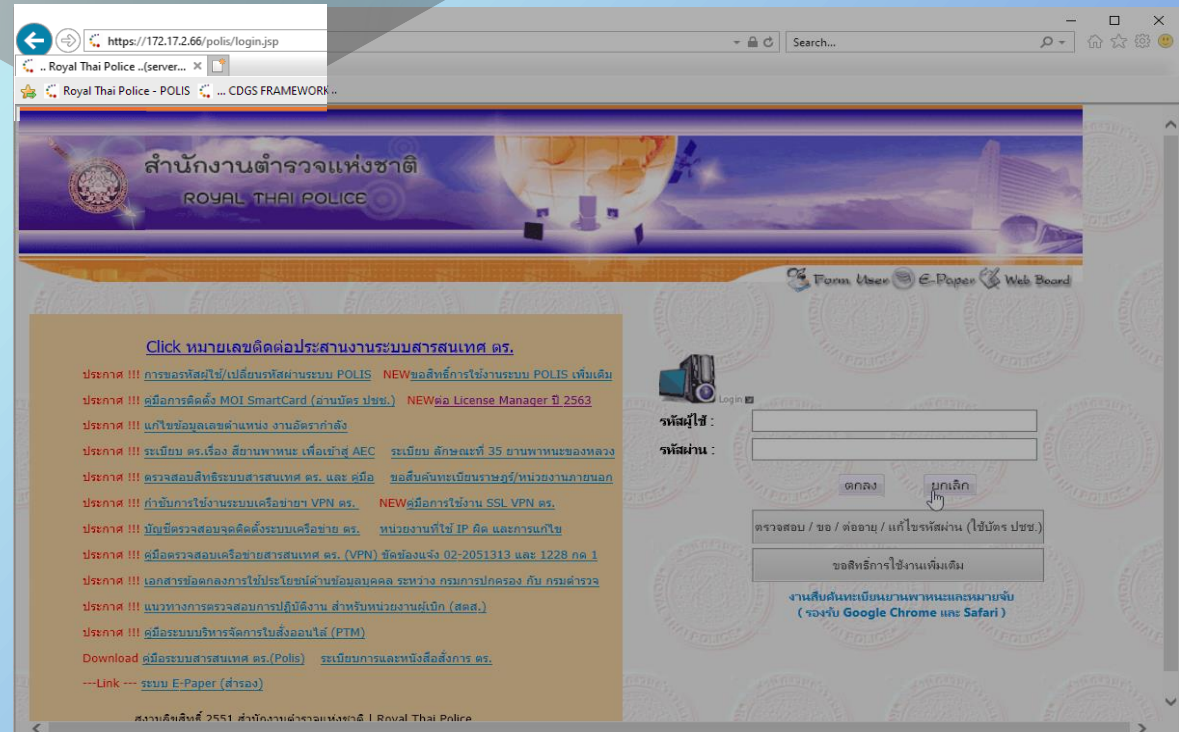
https://172.17.2.66/polis/login.jsp

Search...

.. Royal Thai Police ..(server...

Royal Thai Police - POLIS

... CDGS FRAMEWORK ..

สำนักงานตำรวจแห่งชาติ

ROYAL THAI POLICE

Form User E-Paper Web Board

Click หมายเลขติดต่อประสานงานระบบสารสนเทศ ตร.

ประกาศ !!! การขอรหัสผู้ใช้/เปลี่ยนรหัสผ่านระบบ POLIS NEWขอสิทธิ์การใช้งานระบบ POLIS เพิ่มเติม

ประกาศ !!! คู่มือการติดตั้ง MOI SmartCard (อ่านบัตร ปชช.) NEWต่อ License Manager ปี 2563

ประกาศ !!! แก้ไขข้อมูลเลขตำแหน่ง งานอัตรากำลัง

ประกาศ !!! ระเบียบ ตร.เรื่อง ยี่ห้อยานพาหนะ เพื่อเข้าสู่ AEC ระเบียบ ลักษณะที่ 35 ยานพาหนะของหลวง

ประกาศ !!! ตรวจสอบสิทธิระบบสารสนเทศ ตร. และ คู่มือ ขอสืบค้นทะเบียนราษฎร์/หน่วยงานภายนอก

ประกาศ !!! กำชับการใช้งานระบบเครือข่ายฯ VPN ตร. NEWคู่มือการใช้งาน SSL VPN ตร.

ประกาศ !!! บัญชีตรวจสอบจุดติดตั้งระบบเครือข่าย ตร. หน่วยงานที่ใช้ IP ผิด และการแก้ไข

ประกาศ !!! คู่มือตรวจสอบเครือข่ายสารสนเทศ ตร. (VPN) ขัดข้องแจ้ง 02-2051313 และ 1228 กด 1

ประกาศ !!! เอกสารข้อตกลงการใช้ประโยชน์ด้านข้อมูลบุคคล ระหว่าง กรมการปกครอง กับ กรมตำรวจ

ประกาศ !!! แนวทางการตรวจสอบการปฏิบัติงาน สำหรับหน่วยงานผู้เบิก (สตส.)

ประกาศ !!! คู่มือระบบบริหารจัดการใบสั่งออนไลน์ (PTM)

Download คู่มือระบบสารสนเทศ ตร.(Polis) ระเบียบการและหนังสือสั่งการ ตร.

---Link --- ระบบ E-Paper (สำรอง)

สงวนลิขสิทธิ์ 2551 สำนักงานตำรวจแห่งชาติ | Royal Thai Police

Login

รหัสผู้ใช้ :

รหัสผ่าน :

ตกลง ยกเลิก

ตรวจสอบ / ขอ / ต่ออายุ / แก้ไขรหัสผ่าน (ใช้บัตร ปชช.)

ขอสิทธิ์การใช้งานเพิ่มเติม

งานสืบค้นทะเบียนยานพาหนะและหมายจับ
( รองรับ Google Chrome และ Safari )